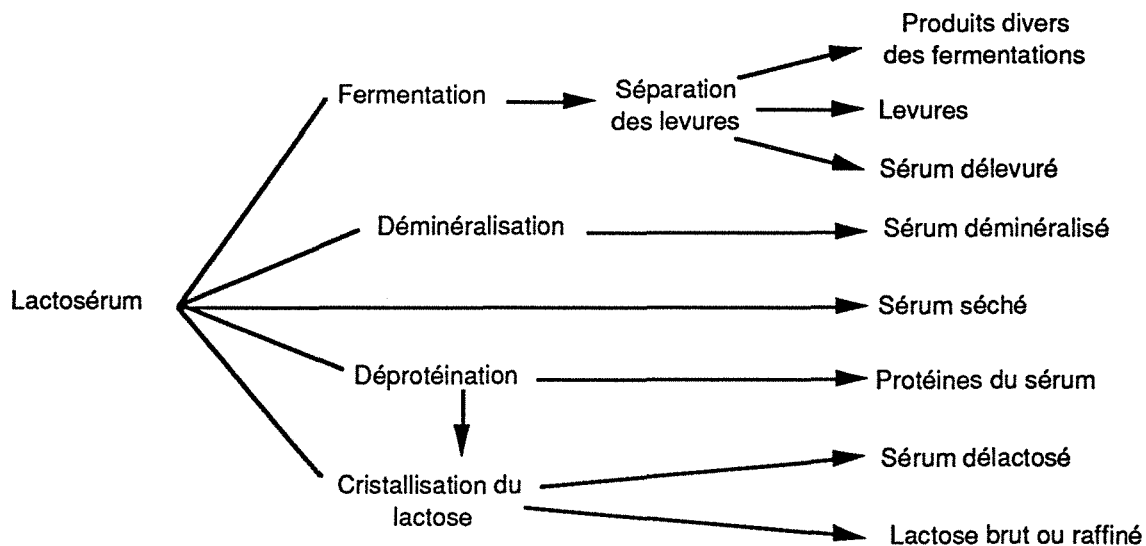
Lactosérum

Fermentation

Séparation des levures

Produits divers des fermentations

Levures

Sérum délevuré

Déminéralisation

Sérum déminéralisé

Sérum séché

Déprotéination

Protéines du sérum

Cristallisation du lactose

Sérum délactosé

Lactose brut ou raffiné